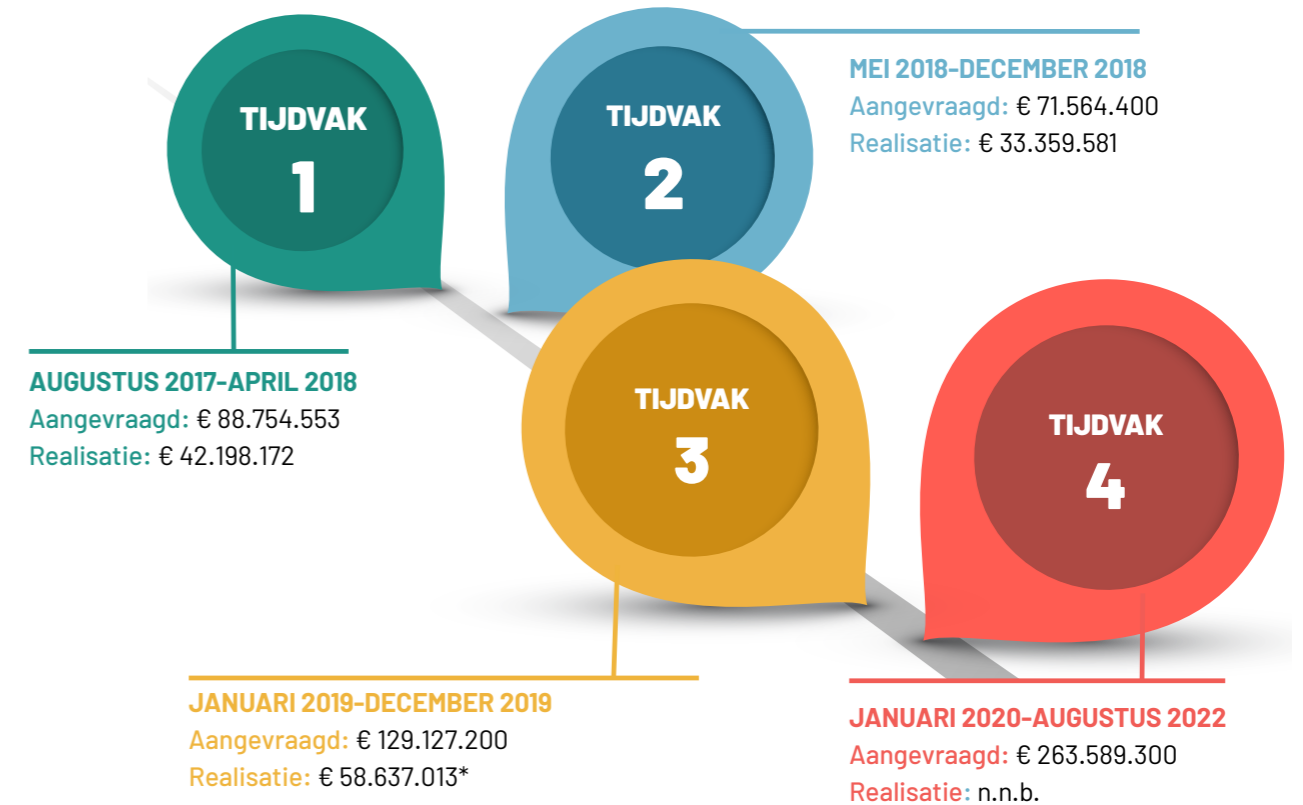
TIJDVAK
1

TIJDVAK
2

MEI 2018-DECEMBER 2018
Aangevraagd: € 71.564.400
Realisatie: € 33.359.581

AUGUSTUS 2017-APRIL 2018
Aangevraagd: € 88.754.553
Realisatie: € 42.198.172

TIJDVAK
3

TIJDVAK
4

JANUARI 2019-DECEMBER 2019
Aangevraagd: € 129.127.200
Realisatie: € 58.637.013*

JANUARI 2020-AUGUSTUS 2022
Aangevraagd: € 263.589.300
Realisatie: n.n.b.